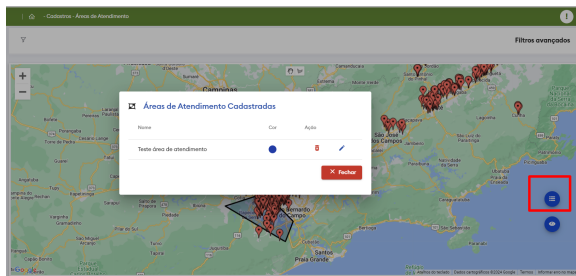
- Cadastros - Áreas de Atendimento

Filtros avançados

Áreas de Atendimento Cadastradas

| Nome | Cor | Ação |
|---|---|---|
| Teste área de atendimento | | |

× Fechar

Campinas

São José dos Campos

Santos

Praia Grande

Campo

Google

Atalhos do teclado Dados cartográficos ©2024 Google Termos Informar erro no mapa